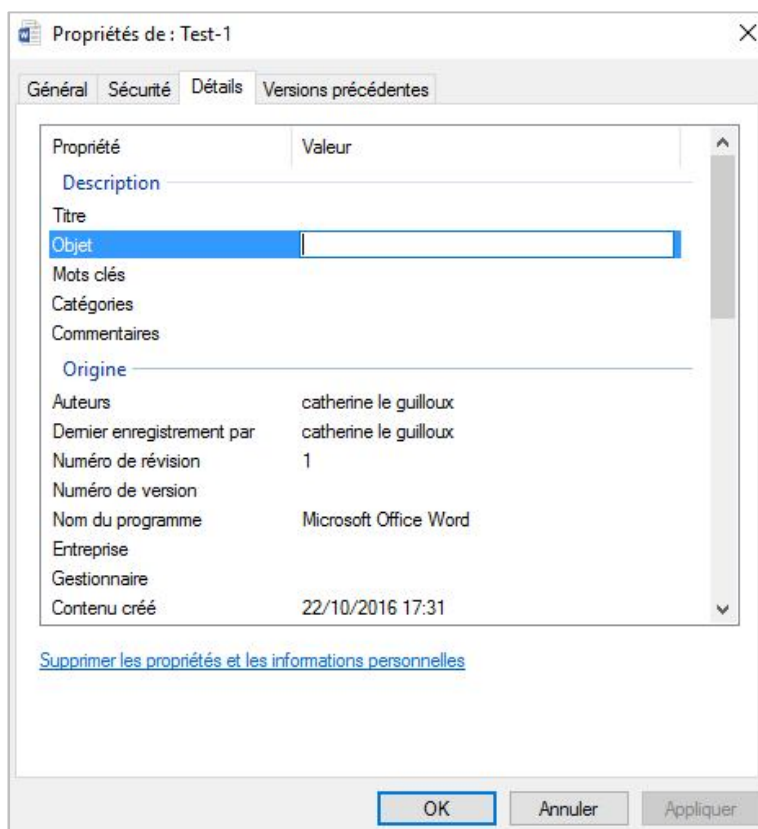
Propriétés de : Test-1

Général Sécurité Détails Versions précédentes

| Propriété | Valeur |
|---|---|
| Description | |
| Titre | |
| Objet | |
| Mots clés | |
| Catégories | |
| Commentaires | |
| Origine | |
| Auteurs | catherine le guilloux |
| Dernier enregistrement par | catherine le guilloux |
| Numéro de révision | 1 |
| Numéro de version | |
| Nom du programme | Microsoft Office Word |
| Entreprise | |
| Gestionnaire | |
| Contenu créé | 22/10/2016 17:31 |

Supprimer les propriétés et les informations personnelles

OK Annuler Appliquer